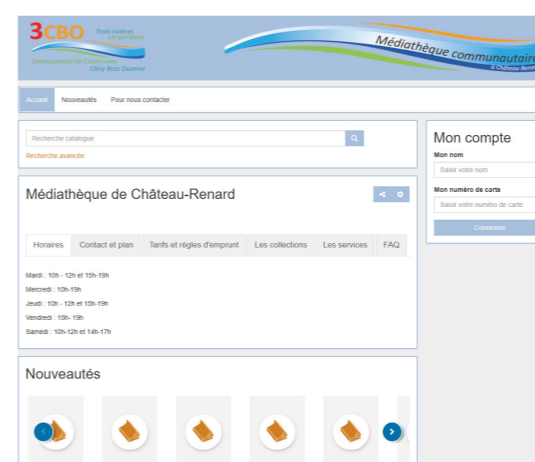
3CBO Trois rivières Un territoire
Communauté de Communes Cléry Betz Ouanne

Médiathèque communautaire
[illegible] Château-Renard

Accueil Nouveautés Pour nous contacter

Recherche catalogue

Recherche avancée

Mon compte

Mon nom

Saisir votre nom

Mon numéro de carte

Saisir votre numéro de carte

Connexion

Médiathèque de Château-Renard

| Horaires | Contact et plan | Tarifs et règles d'emprunt | Les collections | Les services | FAQ |
|---|---|---|---|---|---|

Mardi : 10h - 12h et 15h-19h

Mercredi : 10h-19h

Jeudi : 10h - 12h et 15h-19h

Vendredi : 15h- 19h

Samedi : 10h-12h et 14h-17h

Nouveautés